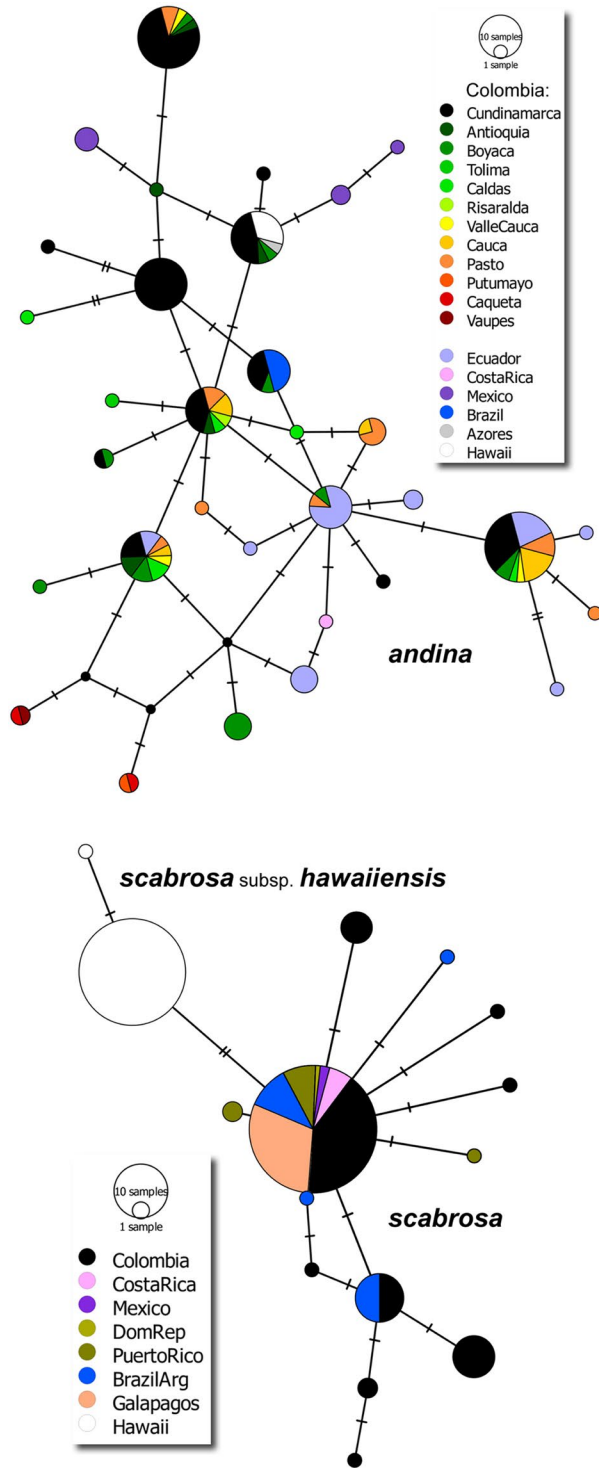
10 samples
1 sample

Colombia:
Cundinamarca
Antioquia
Boyaca
Tolima
Caldas
Risaralda
ValleCauca
Cauca
Pasto
Putumayo
Caqueta
Vaupes

Ecuador
CostaRica
Mexico
Brazil
Azores
Hawaii

andina

scabrosa subsp. hawaiiensis

scabrosa

10 samples
1 sample

Colombia
CostaRica
Mexico
DomRep
PuertoRico
BrazilArg
Galapagos
Hawaii